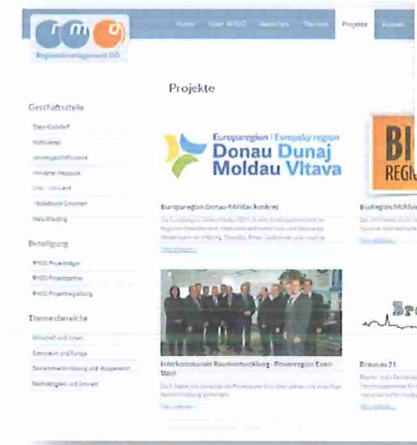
r m o

Regionalmanagement OÖ

Home Über RMOÖ Aktuelles Themen Projekte Kontakt

Projekte

Geschäftsstelle

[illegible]

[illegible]

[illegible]

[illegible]

Linz / Linz-Land

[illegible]

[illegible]

Beteiligung

RMOÖ Projektträger

RMOÖ Projektpartner

RMOÖ Projektbegleitung

Themenbereiche

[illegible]

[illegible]

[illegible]

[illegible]

Europaregion | Evropský region
Donau Dunaj
Moldau Vltava

Europaregion Donau-Moldau konkret

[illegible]

Interkommunale Raumentwicklung - Powerregion Enns-Steyr

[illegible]

Weiterlesen

BI
REGI

BioRegion Mühlviertel

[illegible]

Braunau 21

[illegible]